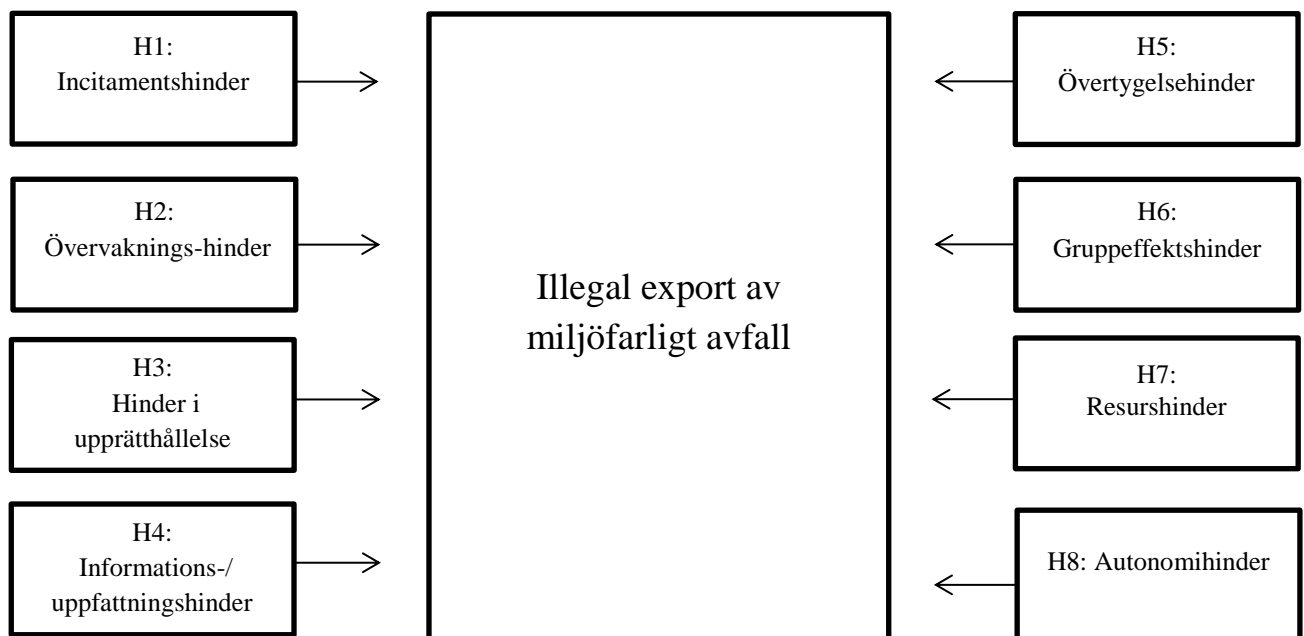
H1:
Incitamentshinder

H2:
Övervaknings-hinder

H3:
Hinder i upprätthållelse

H4:
Informations-/ uppfattningshinder

Illegal export av miljöfarligt avfall

H5:
Övertygelsehinder

H6:
Gruppeffektshinder

H7:
Resurshinder

H8: Autonomihinder